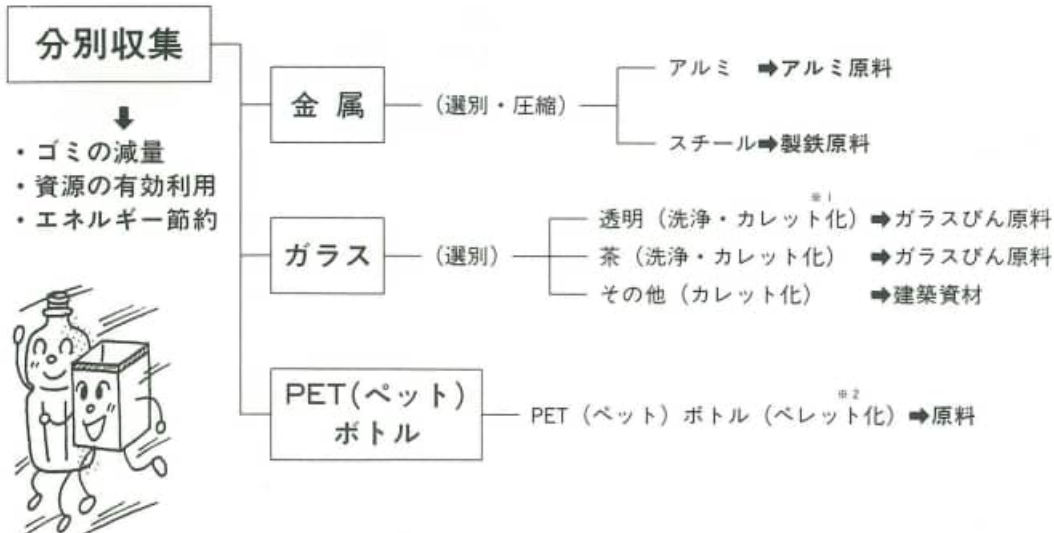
分別収集

・ゴミの減量
・資源の有効利用
・エネルギー節約

金 属 (選別・圧縮)
アルミ ➡アルミ原料
スチール➡製鉄原料

ガラス (選別)
透明(洗浄・カレット化)※1 ➡ガラスびん原料
茶(洗浄・カレット化) ➡ガラスびん原料
その他(カレット化) ➡建築資材

PET(ペット)ボトル
PET(ペット)ボトル(ペレット化)※2 ➡原料